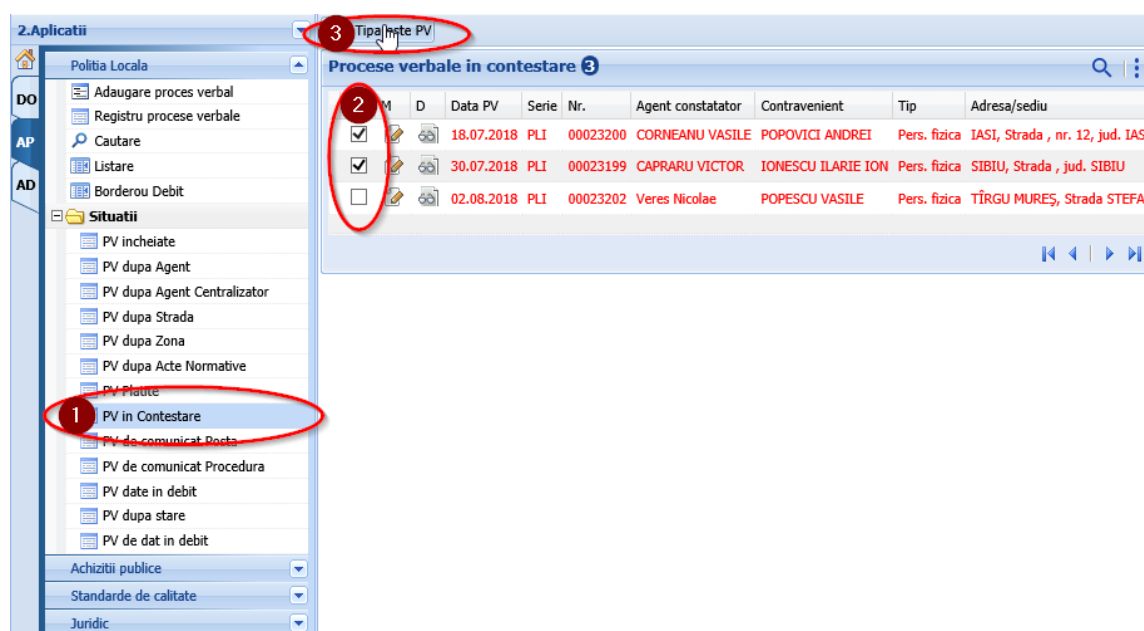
2.Aplicatii

DO
AP
AD

Politia Locala
Adaugare proces verbal
Registru procese verbale
Cautare
Listare
Borderou Debit
Situatii
PV incheiate
PV dupa Agent
PV dupa Agent Centralizator
PV dupa Strada
PV dupa Zona
PV dupa Acte Normative
PV Platite
1
PV in Contestare
PV de comunicat Posta
PV de comunicat Procedura
PV date in debit
PV dupa stare
PV de dat in debit
Achizitii publice
Standarde de calitate
Juridic

3
Tipareste PV

Procese verbale in contestare 3

2

| | M | D | Data PV | Serie | Nr. | Agent constatator | Contravenient | Tip | Adresa/sediu |
|---|---|---|---|---|---|---|---|---|---|
| ☑ | | | 18.07.2018 | PLI | 00023200 | CORNEANU VASILE | POPOVICI ANDREI | Pers. fizica | IASI, Strada , nr. 12, jud. IAS |
| ☑ | | | 30.07.2018 | PLI | 00023199 | CAPRARU VICTOR | IONESCU ILARIE ION | Pers. fizica | SIBIU, Strada , jud. SIBIU |
| ☐ | | | 02.08.2018 | PLI | 00023202 | Veres Nicolae | POPESCU VASILE | Pers. fizica | TÎRGU MUREŞ, Strada STEFA |